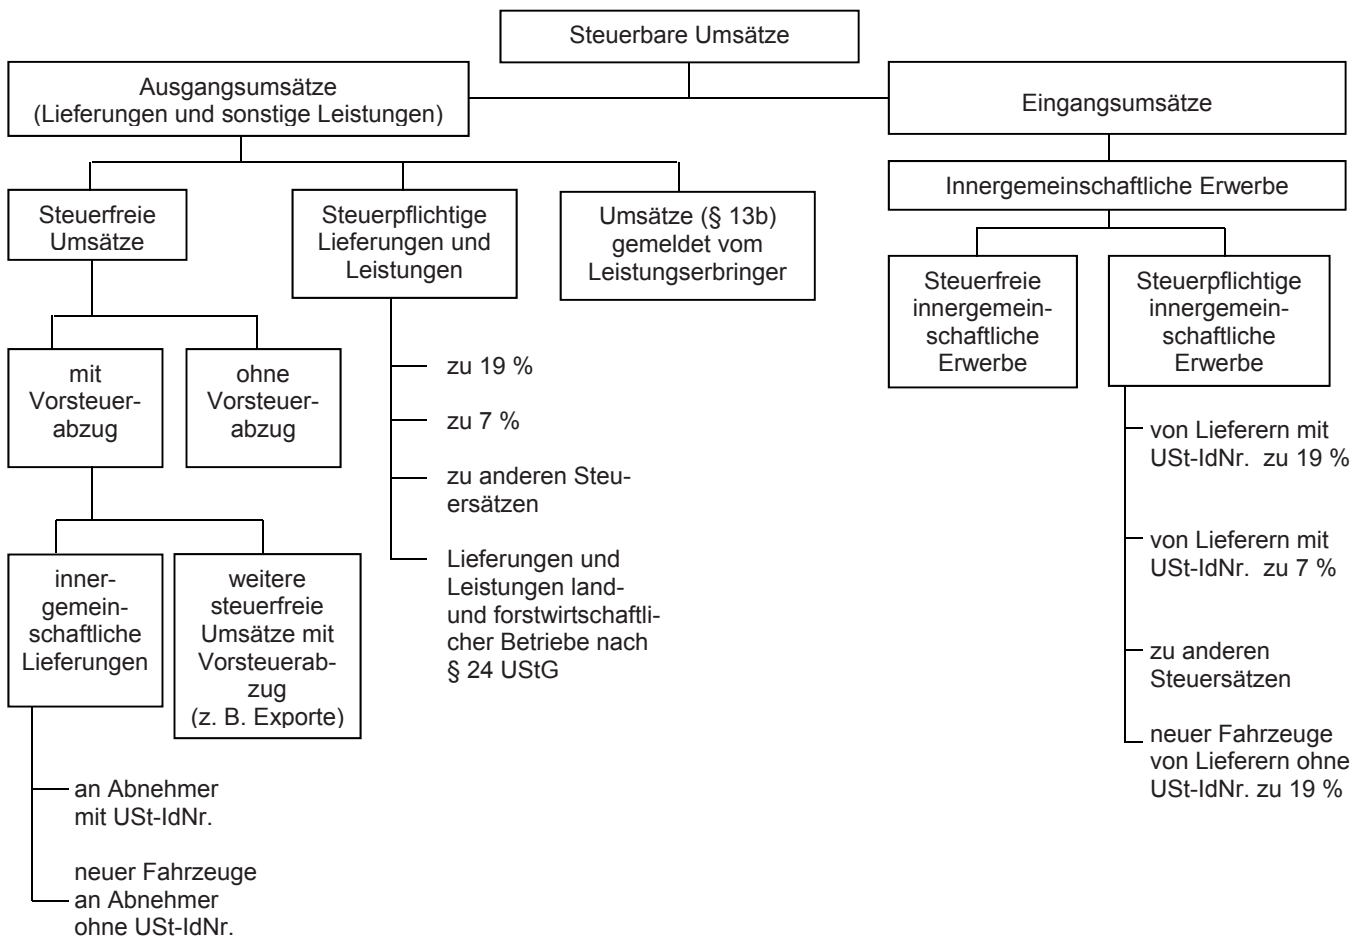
Steuerbare Umsätze

Ausgangsumsätze
(Lieferungen und sonstige Leistungen)

Eingangsumsätze

Steuerfreie Umsätze

Steuerpflichtige Lieferungen und Leistungen

Umsätze (§ 13b) gemeldet vom Leistungserbringer

mit Vorsteuerabzug

ohne Vorsteuerabzug

innergemeinschaftliche Lieferungen

weitere steuerfreie Umsätze mit Vorsteuerabzug (z. B. Exporte)

an Abnehmer mit USt-IdNr.

neuer Fahrzeuge an Abnehmer ohne USt-IdNr.

zu 19 %

zu 7 %

zu anderen Steuersätzen

Lieferungen und Leistungen land- und forstwirtschaftlicher Betriebe nach § 24 UStG

Innergemeinschaftliche Erwerbe

Steuerfreie innergemeinschaftliche Erwerbe

Steuerpflichtige innergemeinschaftliche Erwerbe

von Lieferern mit USt-IdNr. zu 19 %

von Lieferern mit USt-IdNr. zu 7 %

zu anderen Steuersätzen

neuer Fahrzeuge von Lieferern ohne USt-IdNr. zu 19 %